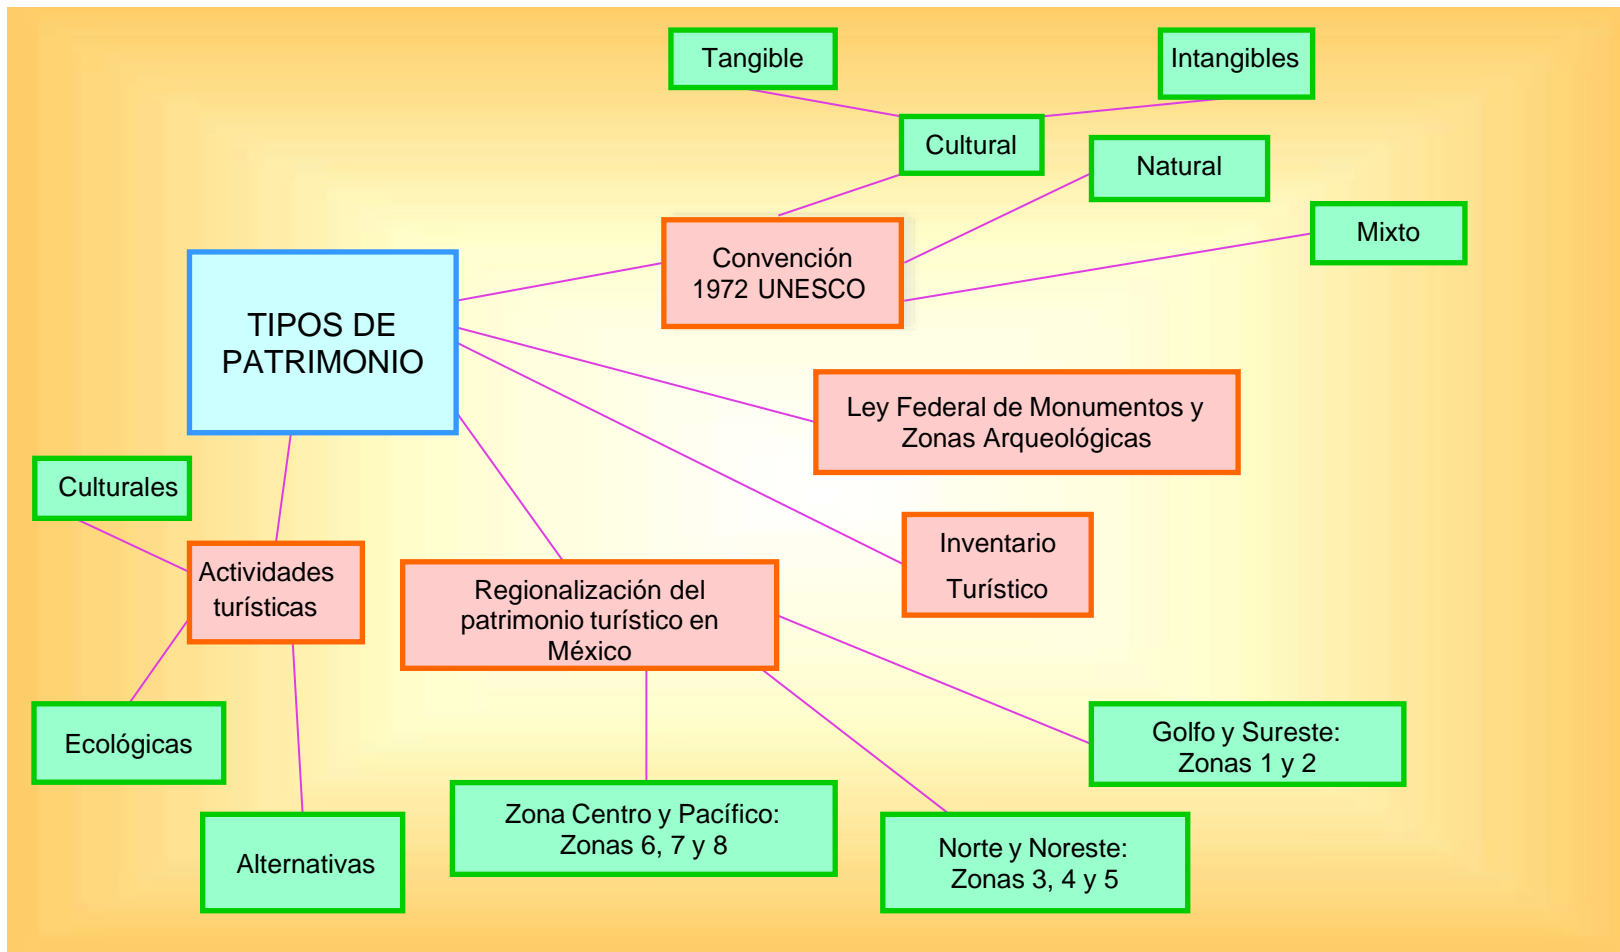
TIPOS DE PATRIMONIO

Convención 1972 UNESCO

Cultural

Tangible

Intangibles

Natural

Mixto

Ley Federal de Monumentos y Zonas Arqueológicas

Inventario Turístico

Regionalización del patrimonio turístico en México

Golfo y Sureste: Zonas 1 y 2

Norte y Noreste: Zonas 3, 4 y 5

Zona Centro y Pacífico: Zonas 6, 7 y 8

Actividades turísticas

Culturales

Ecológicas

Alternativas